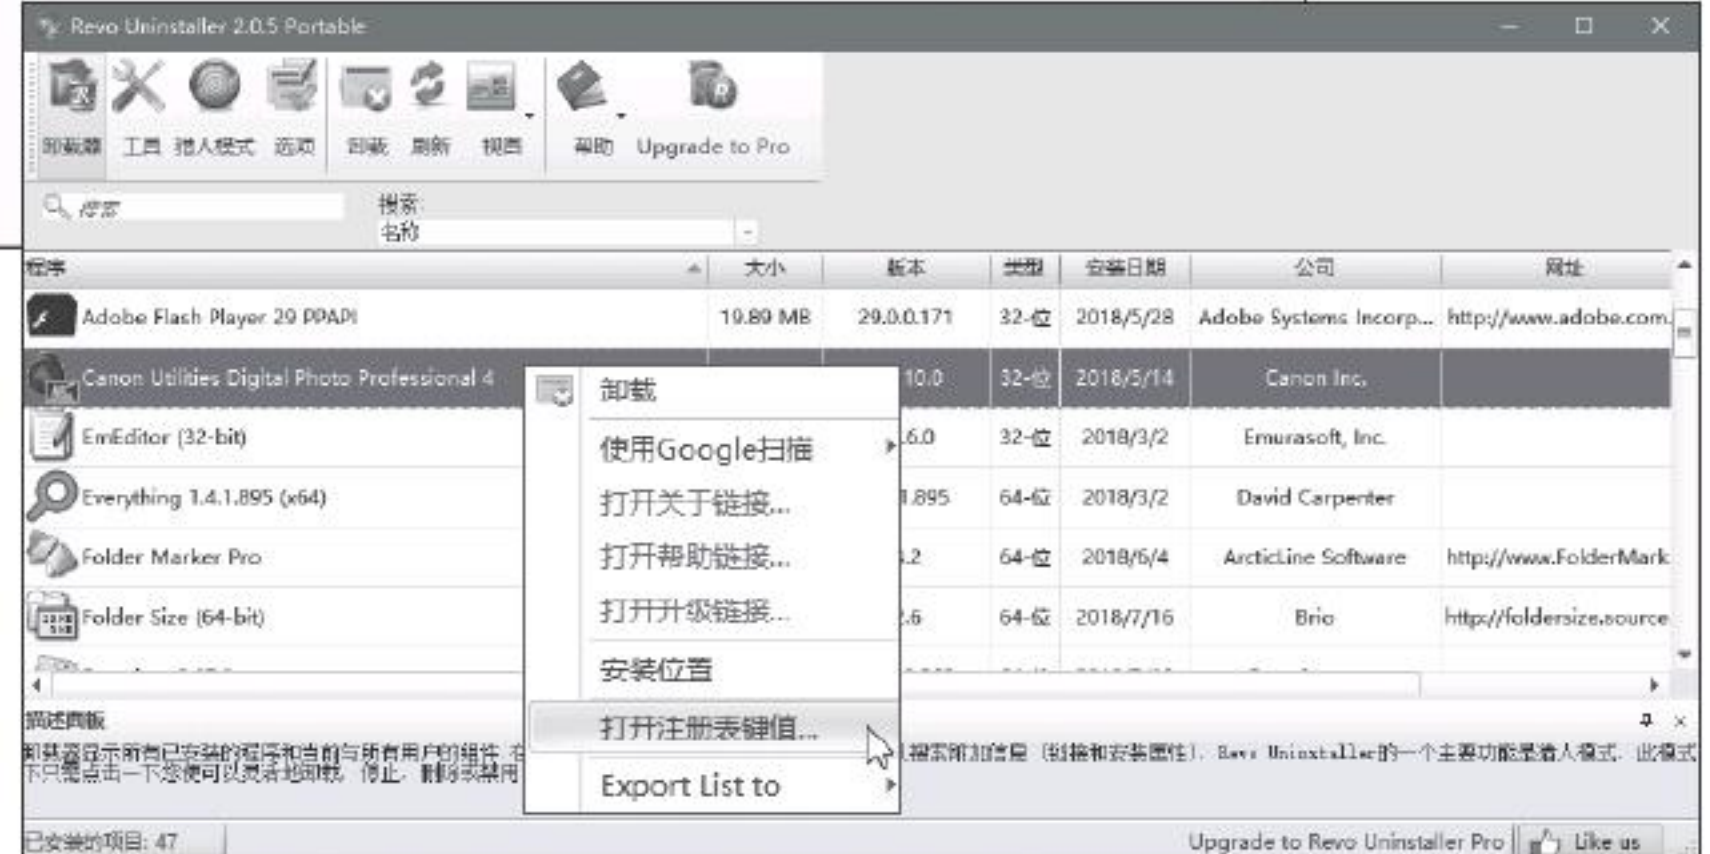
Revo Uninstaller 2.0.5 Portable

卸载器 工具 猎人模式 选项 卸载 刷新 视图 帮助 Upgrade to Pro

搜索 搜索: 名称

| 程序 | 大小 | 版本 | 类型 | 安装日期 | 公司 | 网址 |
|---|---|---|---|---|---|---|
| Adobe Flash Player 29 PPAPI | 19.89 MB | 29.0.0.171 | 32-位 | 2018/5/28 | Adobe Systems Incorp... | http://www.adobe.com |
| Canon Utilities Digital Photo Professional 4 | | 10.0 | 32-位 | 2018/5/14 | Canon Inc. | |
| EmEditor (32-bit) | | .6.0 | 32-位 | 2018/3/2 | Emurasoft, Inc. | |
| Everything 1.4.1.895 (x64) | | 1.895 | 64-位 | 2018/3/2 | David Carpenter | |
| Folder Marker Pro | | .2 | 64-位 | 2018/6/4 | ArcticLine Software | http://www.FolderMark |
| Folder Size (64-bit) | | .6 | 64-位 | 2018/7/16 | Brio | http://foldersize.source |

卸载
使用Google扫描
打开关于链接...
打开帮助链接...
打开升级链接...
安装位置
打开注册表键值...
Export List to

描述面板
卸载器显示所有已安装的程序和当前与所有用户的组件 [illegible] 浏览索附加信息（链接和安装属性）。Revo Uninstaller的一个主要功能是猎人模式。此模式下只需点击一下您便可以灵活地卸载、停止、删除或禁用 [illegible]

已安装的项目: 47
Upgrade to Revo Uninstaller Pro Like us